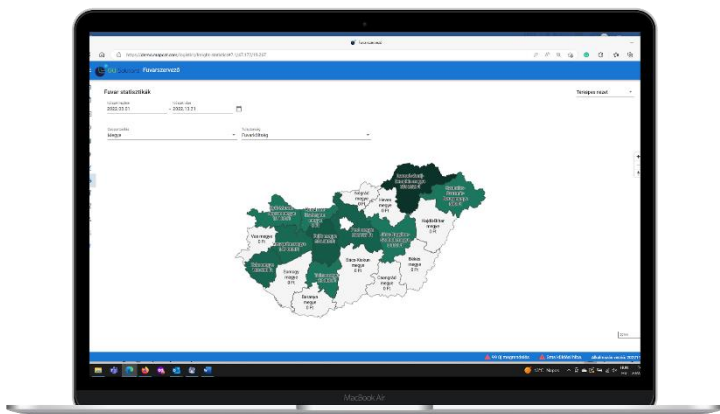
Fuvarszervező

Fuvar statisztikák

2022.12.01

2022.12.31

Megye

Fuvardíjösszeg

Telepes nézet

Heves megye
0 Ft

Nógrád megye
0 Ft

Hajdú-Bihar megye
0 Ft

Vas megye
0 Ft

Jász-Nagykun-Szolnok megye
0 Ft

Somogy megye
0 Ft

Bács-Kiskun megye
0 Ft

Békés megye
0 Ft

Csongrád megye
0 Ft

Baranya megye
0 Ft

MacBook Air